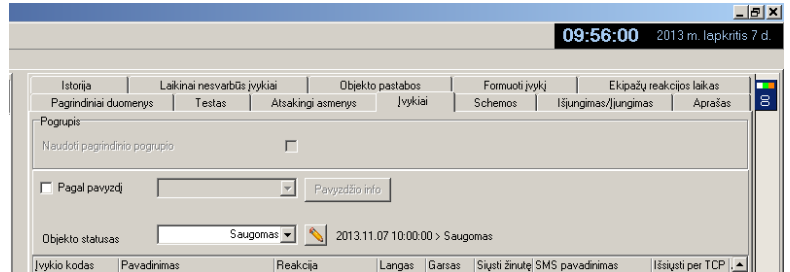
_ 8 X
09:56:00 2013 m. lapkritis 7 d.

Istorija | Laikinai nesvarbūs įvykiai | Objekto pastabos | Formuoti įvykį | Ekipažų reakcijos laikas
Pagrindiniai duomenys | Testas | Atsakingi asmenys | Įvykiai | Schemos | Išjungimas/Įjungimas | Aprašas

Pogrupis
Naudoti pagrindinio pogrupio

Pagal pavyzdį
Pavyzdžio info

Objekto statusas
Saugomas
2013.11.07 10:00:00 > Saugomas

| Įvykio kodas | Pavadinimas | Reakcija | Langas | Garsas | Siųsti žinutę | SMS pavadinimas | Išsiųsti per TCP |